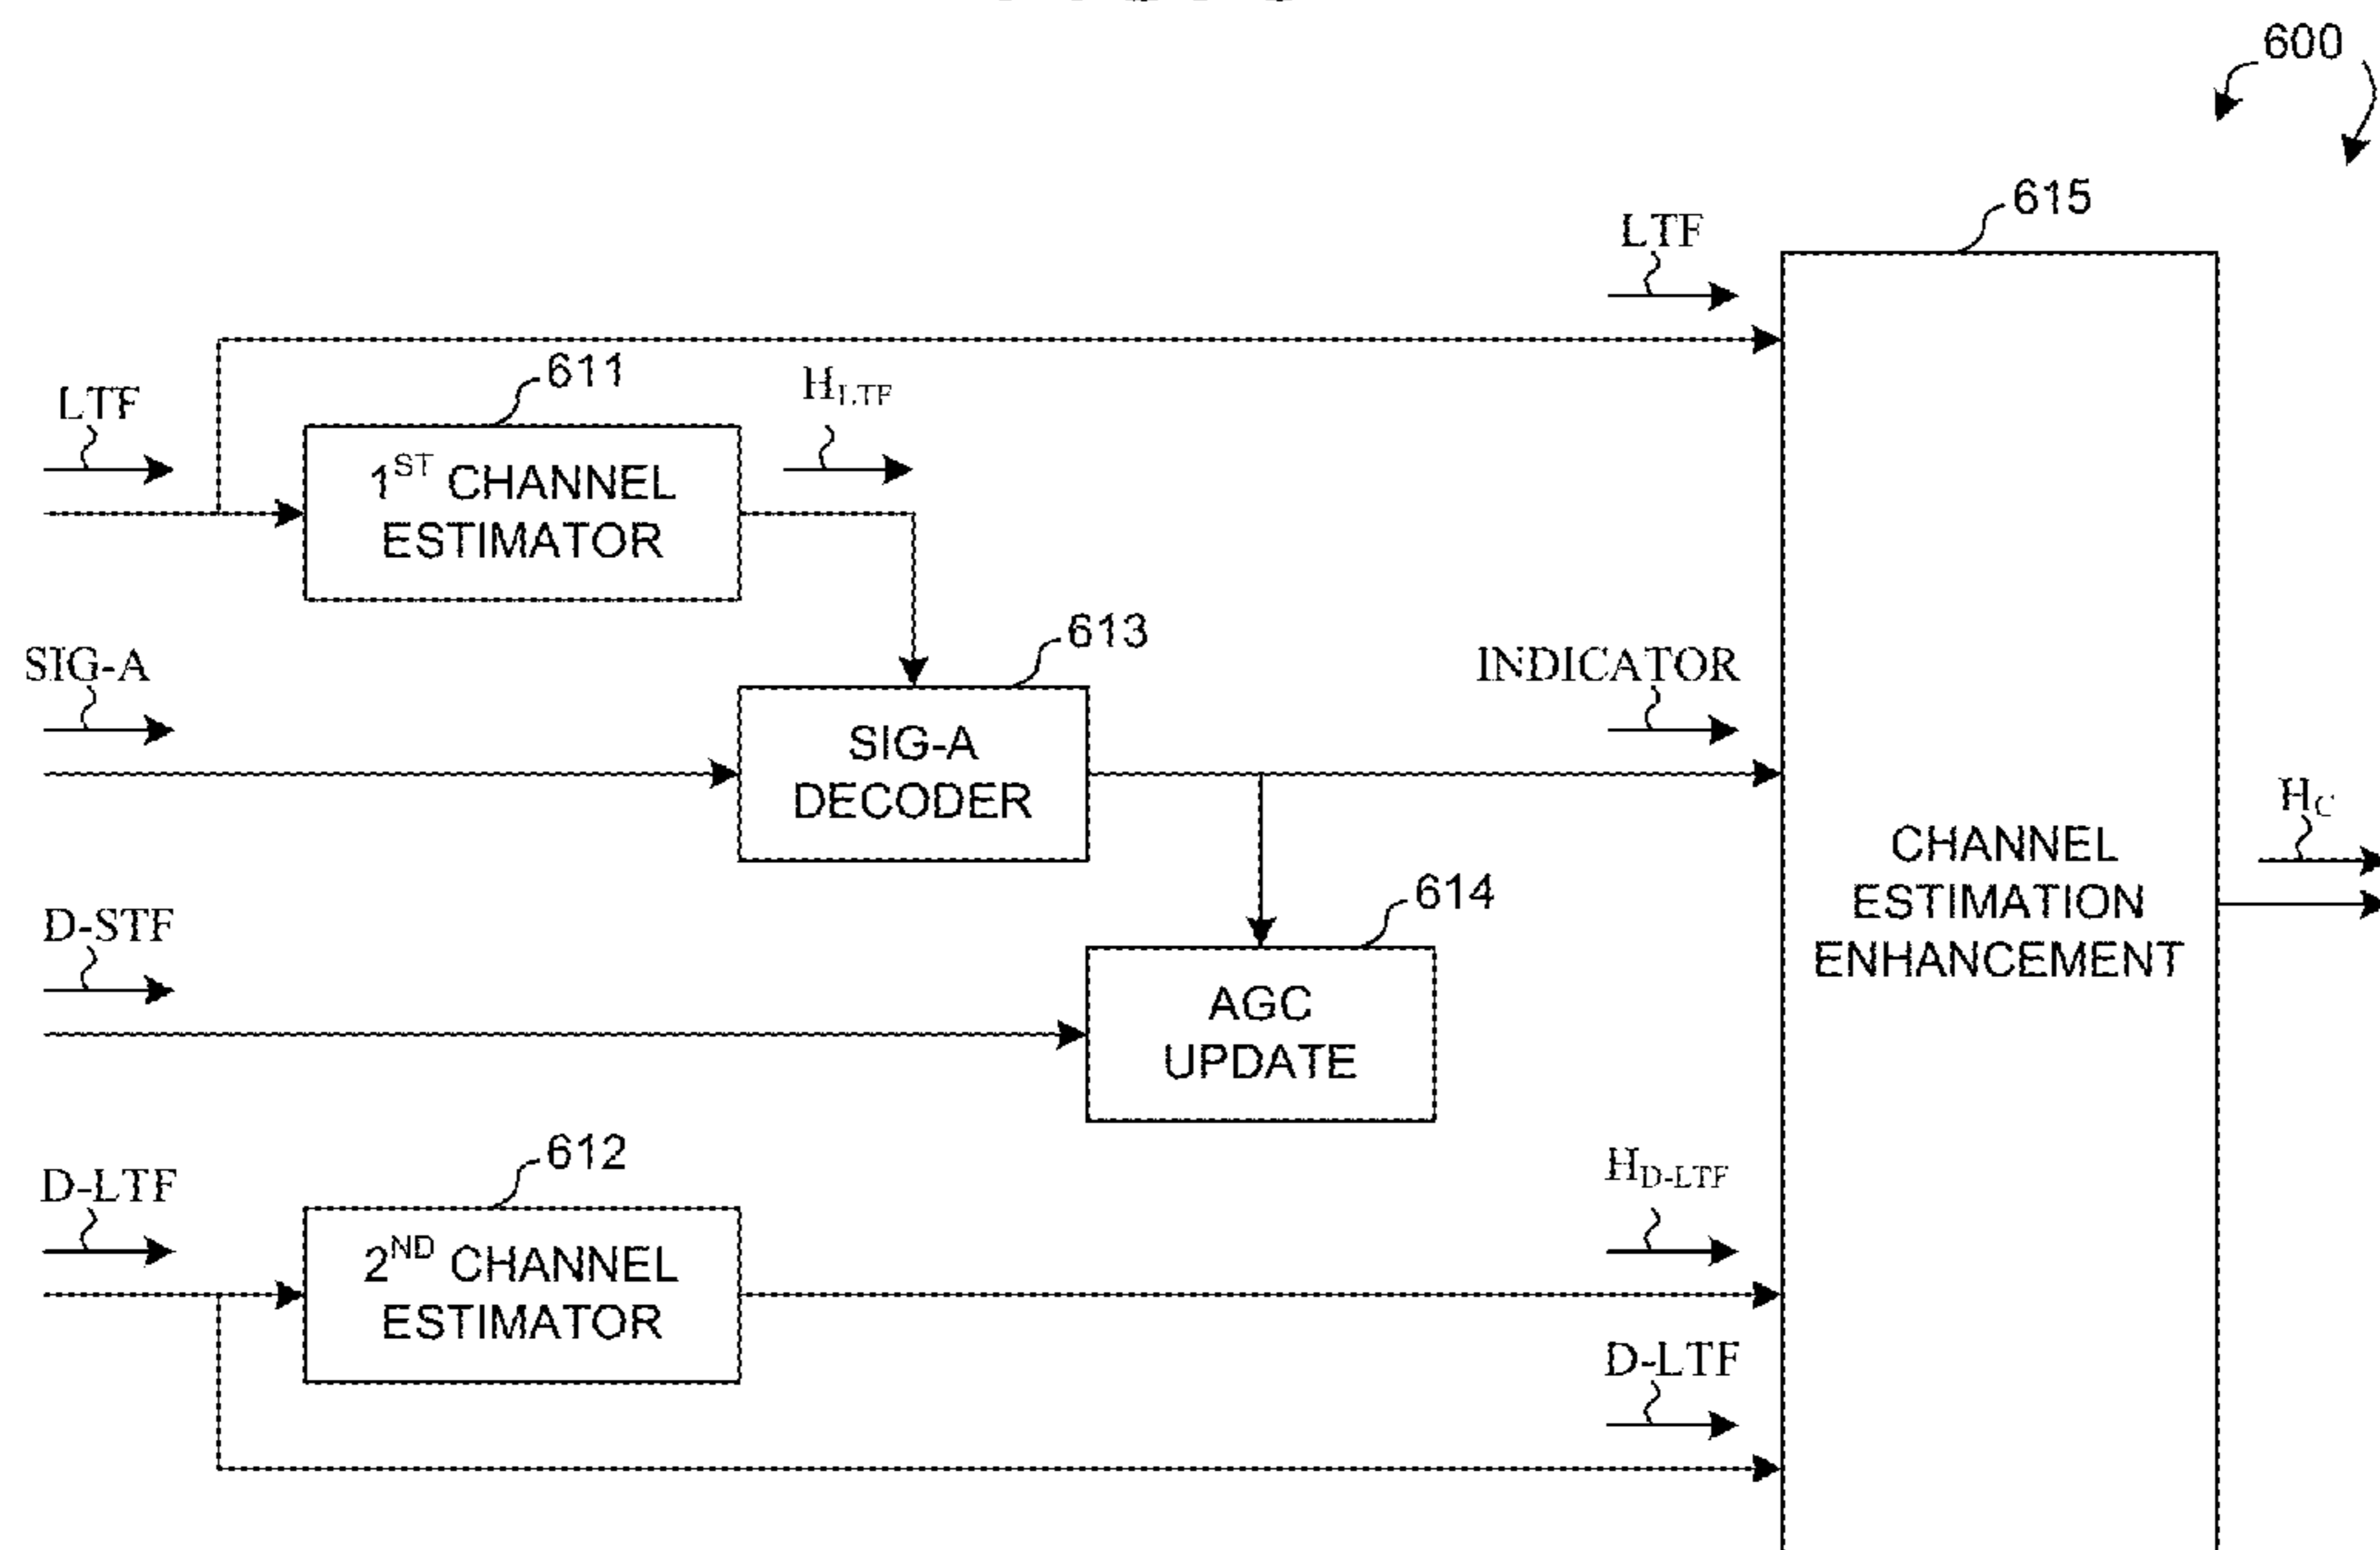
600

615

LTF

611

LTF

$H_{LTF}$

$1^{ST}$ CHANNEL ESTIMATOR

613

SIG-A

INDICATOR

SIG-A DECODER

$H_C$

CHANNEL ESTIMATION ENHANCEMENT

614

D-STF

AGC UPDATE

612

D-LTF

$H_{D\text{-}LTF}$

$2^{ND}$ CHANNEL ESTIMATOR

D-LTF